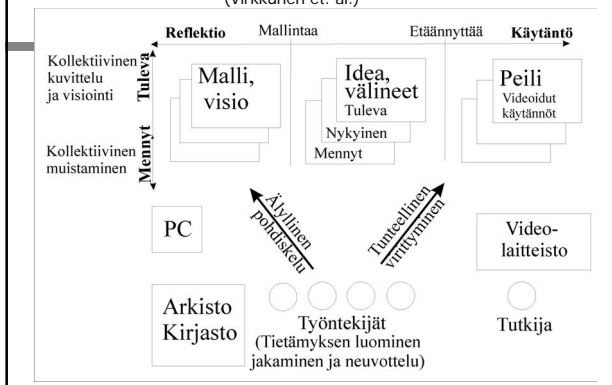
(Virkkunen et. al.)

Reflektio
Mallintaa
Etäännyttää
Käytäntö

Kollektiivinen kuvittelu ja visiointi
Tuleva

Kollektiivinen muistaminen
Mennyt

Malli, visio

Idea, välineet
Tuleva
Nykyinen
Mennyt

Peili
Videoidut käytännöt

PC

Älyllinen pohdiskelu

Tunteellinen virittyminen

Videolaitteisto

Arkisto Kirjasto

Työntekijät (Tietämyksen luominen jakaminen ja neuvottelu)

Tutkija